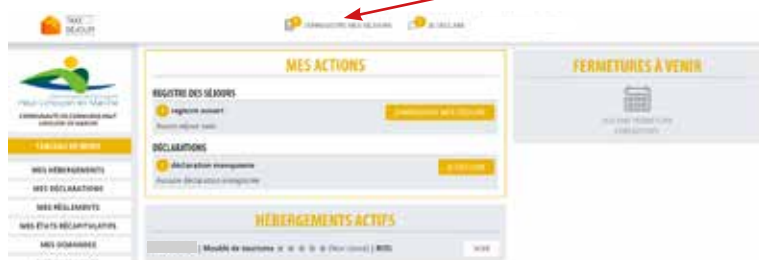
TAXE SÉJOUR

ENREGISTRER MES SÉJOURS

JE DÉCLARE

Haut-Limousin en Marche

COMMUNAUTÉ DE COMMUNES HAUT LIMOUSIN EN MARCHE

TABLEAU DE BORD

MES HÉBERGEMENTS

MES DÉCLARATIONS

MES RÈGLEMENTS

MES ÉTATS RÉCAPITULATIFS

MES DEMANDES

MES ACTIONS

REGISTRE DES SÉJOURS

1 registre ouvert

Aucun séjour saisi

ENREGISTRER MES SÉJOURS

DÉCLARATIONS

1 déclaration manquante

Aucune déclaration enregistrée

JE DÉCLARE

HÉBERGEMENTS ACTIFS

| Meublé de tourisme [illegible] | RDS

VOIR

FERMETURES À VENIR

AUCUNE FERMETURE ENREGISTRÉE